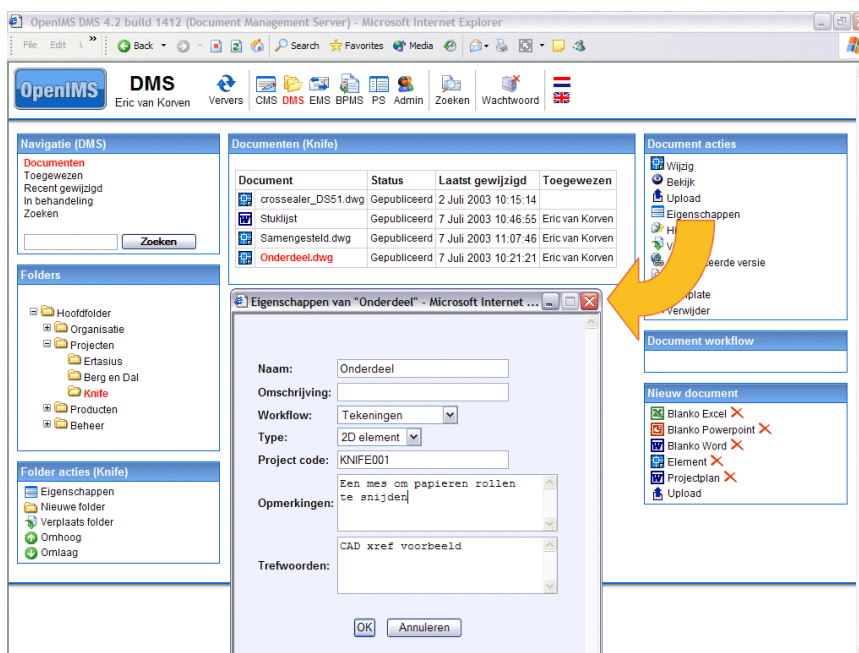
OpenIMS DMS 4.2 build 1412 (Document Management Server) - Microsoft Internet Explorer

File Edit \ » Back Search Favorites Media

OpenIMS DMS Eric van Korven Ververs CMS DMS EMS BPMS PS Admin Zoeken Wachtwoord

Navigatie (DMS)
Documenten
Toegewezen
Recent gewijzigd
In behandeling
Zoeken

Zoeken

Folders

Hoofdfolder
Organisatie
Projecten
Ertasius
Berg en Dal
Knife
Producten
Beheer

Folder acties (Knife)
Eigenschappen
Nieuwe folder
Verplaats folder
Omhoog
Omlaag

Documenten (Knife)

| Document | Status | Laatst gewijzigd | Toegewezen |
|---|---|---|---|
| crossealer_DS51.dwg | Gepubliceerd | 2 Juli 2003 10:15:14 | |
| Stuklijst | Gepubliceerd | 7 Juli 2003 10:46:55 | Eric van Korven |
| Samengesteld.dwg | Gepubliceerd | 7 Juli 2003 11:07:46 | Eric van Korven |
| Onderdeel.dwg | Gepubliceerd | 7 Juli 2003 10:21:21 | Eric van Korven |

Eigenschappen van "Onderdeel" - Microsoft Internet ...

Naam: Onderdeel
Omschrijving:
Workflow: Tekeningen
Type: 2D element
Project code: KNIFE001
Opmerkingen: Een mes om papieren rollen te snijden
Trefwoorden: CAD xref voorbeeld

OK Annuleren

Document acties
Wijzig
Bekijk
Upload
Eigenschappen
Hi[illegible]
V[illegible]
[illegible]eerde versie
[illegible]plate
Verwijder

Document workflow

Nieuw document
Blanko Excel
Blanko Powerpoint
Blanko Word
Element
Projectplan
Upload